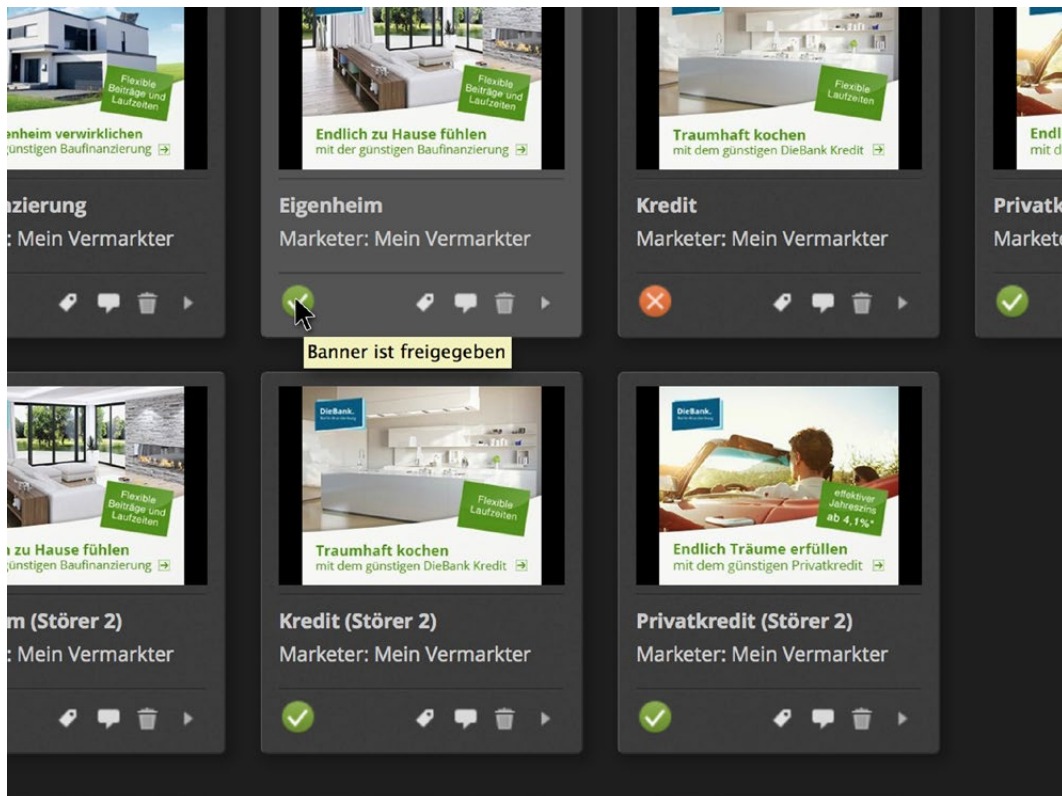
Flexible Beiträge und Laufzeiten

enheim verwirklichen
günstigen Baufinanzierung

nzierung
: Mein Vermarkter

Flexible Beiträge und Laufzeiten

Endlich zu Hause fühlen
mit der günstigen Baufinanzierung

Eigenheim
Marketer: Mein Vermarkter

Banner ist freigegeben

Flexible Laufzeiten

Traumhaft kochen
mit dem günstigen DieBank Kredit

Kredit
Marketer: Mein Vermarkter

Endl

Privatk
Markete

Flexible Beiträge und Laufzeiten

n zu Hause fühlen
günstigen Baufinanzierung

m (Störer 2)
: Mein Vermarkter

DieBank.

Flexible Laufzeiten

Traumhaft kochen
mit dem günstigen DieBank Kredit

Kredit (Störer 2)
Marketer: Mein Vermarkter

DieBank.

effektiver Jahreszins ab 4,1%*

Endlich Träume erfüllen
mit dem günstigen Privatkredit

Privatkredit (Störer 2)
Marketer: Mein Vermarkter